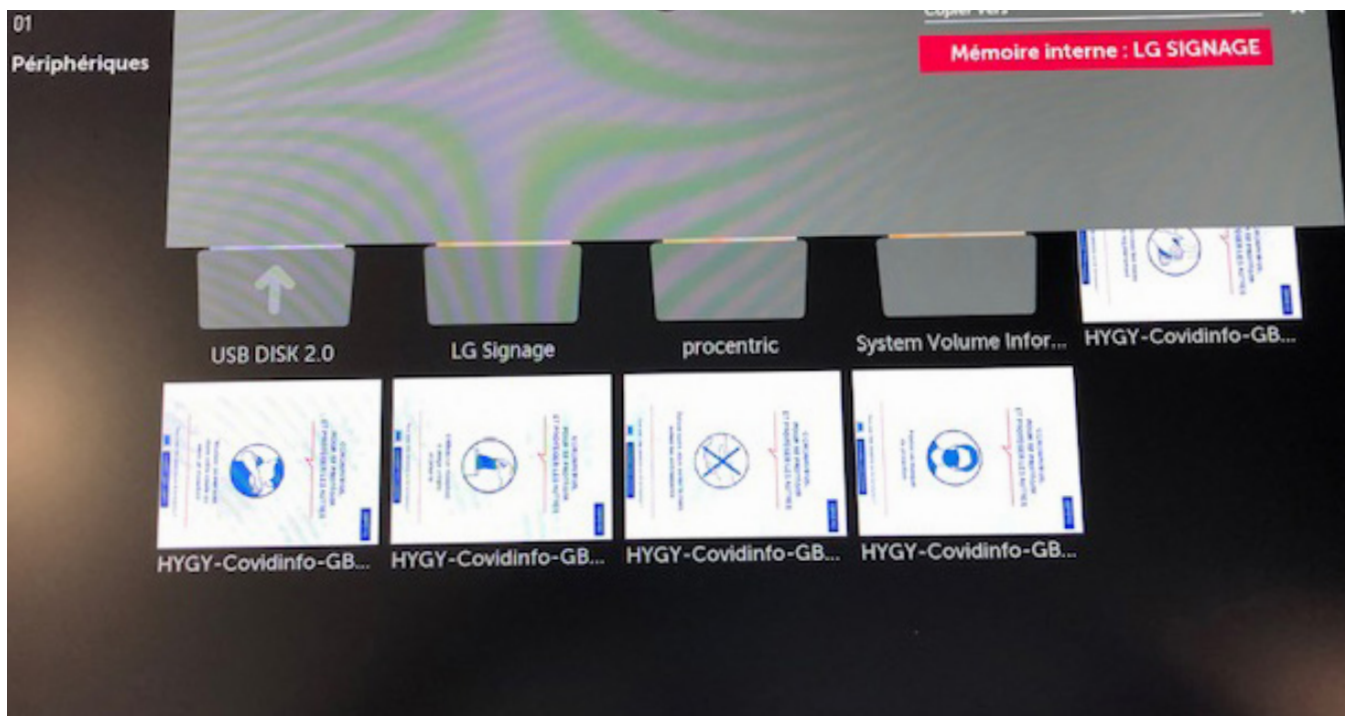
01
Périphériques

Copier vers

Mémoire interne : LG SIGNAGE

USB DISK 2.0
LG Signage
procentric
System Volume Infor...
HYGY-Covidinfo-GB...

HYGY-Covidinfo-GB...
HYGY-Covidinfo-GB...
HYGY-Covidinfo-GB...
HYGY-Covidinfo-GB...